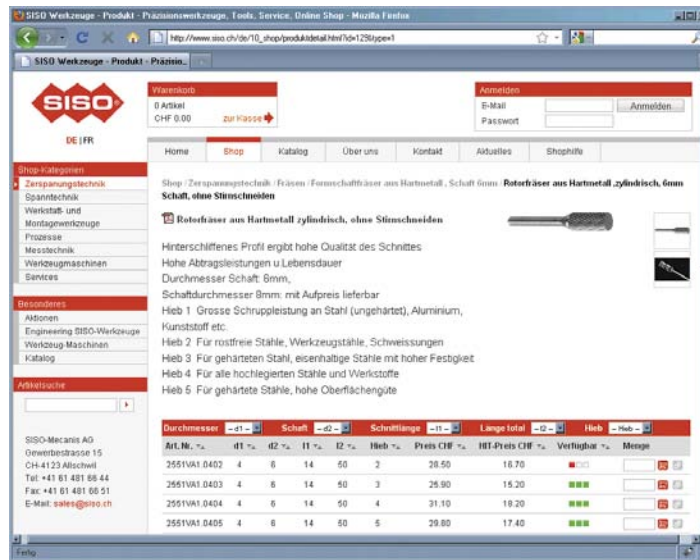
SISO Werkzeuge - Produkt - Präzisionswerkzeuge, Tools, Service, Online Shop - Mozilla Firefox

http://www.siso.ch/de/10_shop/produktdetail.html?id=129&type=1

SISO Werkzeuge - Produkt - Präzisio...

SISO

DE | FR

Warenkorb
0 Artikel
CHF 0.00
zur Kasse

Anmelden
E-Mail
Passwort
Anmelden

Home | Shop | Katalog | Über uns | Kontakt | Aktuelles | Shophilfe

Shop-Kategorien
Zerspanungstechnik
Spanntechnik
Werkstatt- und Montagewerkzeuge
Prozesse
Messtechnik
Werkzeugmaschinen
Services

Besonderes
Aktionen
Engineering SISO-Werkzeuge
Werkzeug-Maschinen
Katalog

Artikelsuche

SISO-Mecanis AG
Gewerbestrasse 15
CH-4123 Allschwil
Tel: +41 61 481 66 44
Fax: +41 61 481 66 51
E-Mail: sales@siso.ch

Shop / Zerspanungstechnik / Fräsen / Formschaftfräser aus Hartmetall , Schaft 6mm / Rotorfräser aus Hartmetall ,zylindrisch, 6mm Schaft, ohne Stirnschneiden

Rotorfräser aus Hartmetall zylindrisch, ohne Stirnschneiden

Hinterschliffenes Profil ergibt hohe Qualität des Schnittes
Hohe Abtragsleistungen u.Lebensdauer
Durchmesser Schaft: 6mm,
Schaftdurchmesser 8mm: mit Aufpreis lieferbar
Hieb 1 Grosse Schruppleistung an Stahl (ungehärtet), Aluminium, Kunststoff etc.
Hieb 2 Für rostfreie Stähle, Werkzeugstähle, Schweissungen
Hieb 3 Für gehärteten Stahl, eisenhaltige Stähle mit hoher Festigkeit
Hieb 4 Für alle hochlegierten Stähle und Werkstoffe
Hieb 5 Für gehärtete Stähle, hohe Oberflächengüte

Durchmesser – d1 – | Schaft – d2 – | Schnittlänge – l1 – | Länge total – l2 – | Hieb – Hieb –

| Art. Nr. | d1 | d2 | l1 | l2 | Hieb | Preis CHF | HIT-Preis CHF | Verfügbar | Menge |
|---|---|---|---|---|---|---|---|---|---|
| 2551VA1.0402 | 4 | 6 | 14 | 50 | 2 | 28.50 | 16.70 | | |
| 2551VA1.0403 | 4 | 6 | 14 | 50 | 3 | 25.90 | 15.20 | | |
| 2551VA1.0404 | 4 | 6 | 14 | 50 | 4 | 31.10 | 18.20 | | |
| 2551VA1.0405 | 4 | 6 | 14 | 50 | 5 | 29.80 | 17.40 | | |

Fertig